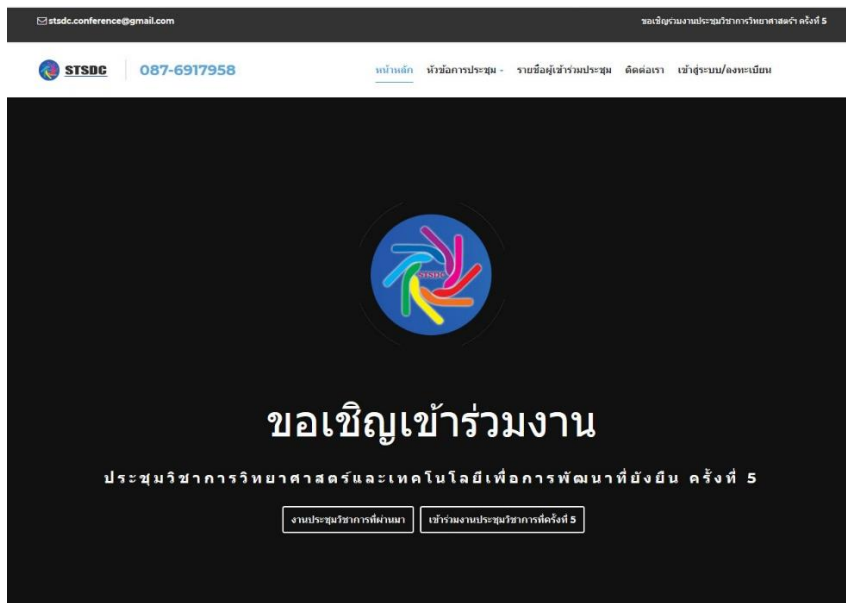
stsdc.conference@gmail.com

ขอเชิญร่วมงานประชุมวิชาการวิทยาศาสตร์ฯ ครั้งที่ 5

STSDC 087-6917958

หน้าหลัก หัวข้อการประชุม รายชื่อผู้เข้าร่วมประชุม ติดต่อเรา เข้าสู่ระบบ/ลงทะเบียน

STSDC

ขอเชิญเข้าร่วมงาน

ประชุมวิชาการวิทยาศาสตร์และเทคโนโลยีเพื่อการพัฒนาที่ยั่งยืน ครั้งที่ 5

งานประชุมวิชาการที่ผ่านมา

เข้าร่วมงานประชุมวิชาการครั้งที่ 5